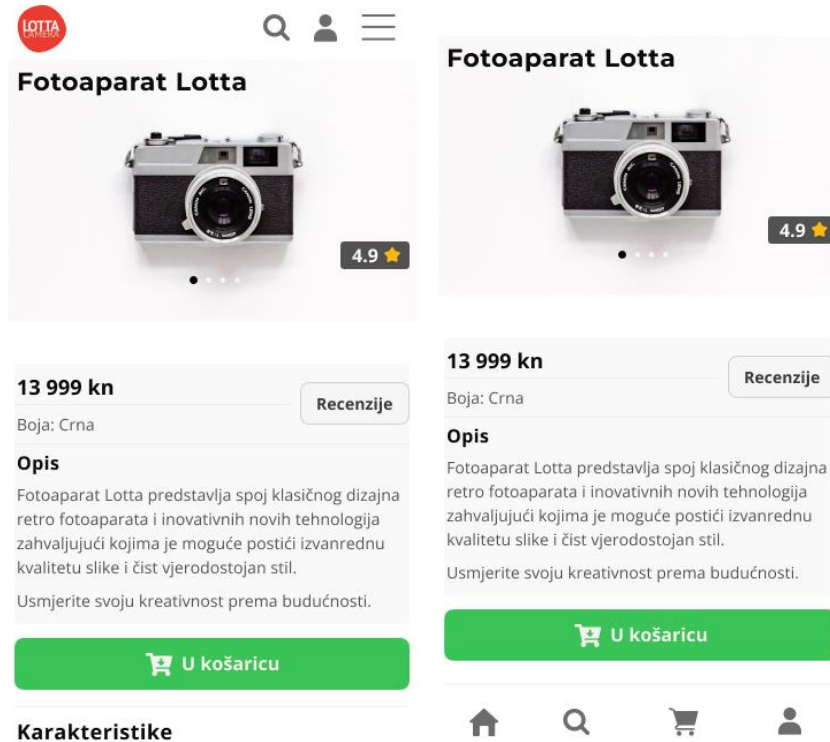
LOTTA CAMERA

Fotoaparat Lotta

4.9

13 999 kn

Recenzije

Boja: Crna

Opis

Fotoaparat Lotta predstavlja spoj klasičnog dizajna retro fotoaparata i inovativnih novih tehnologija zahvaljujući kojima je moguće postići izvanrednu kvalitetu slike i čist vjerodostojan stil.

Usmjerite svoju kreativnost prema budućnosti.

U košaricu

Karakteristike

Fotoaparat Lotta

4.9

13 999 kn

Recenzije

Boja: Crna

Opis

Fotoaparat Lotta predstavlja spoj klasičnog dizajna retro fotoaparata i inovativnih novih tehnologija zahvaljujući kojima je moguće postići izvanrednu kvalitetu slike i čist vjerodostojan stil.

Usmjerite svoju kreativnost prema budućnosti.

U košaricu